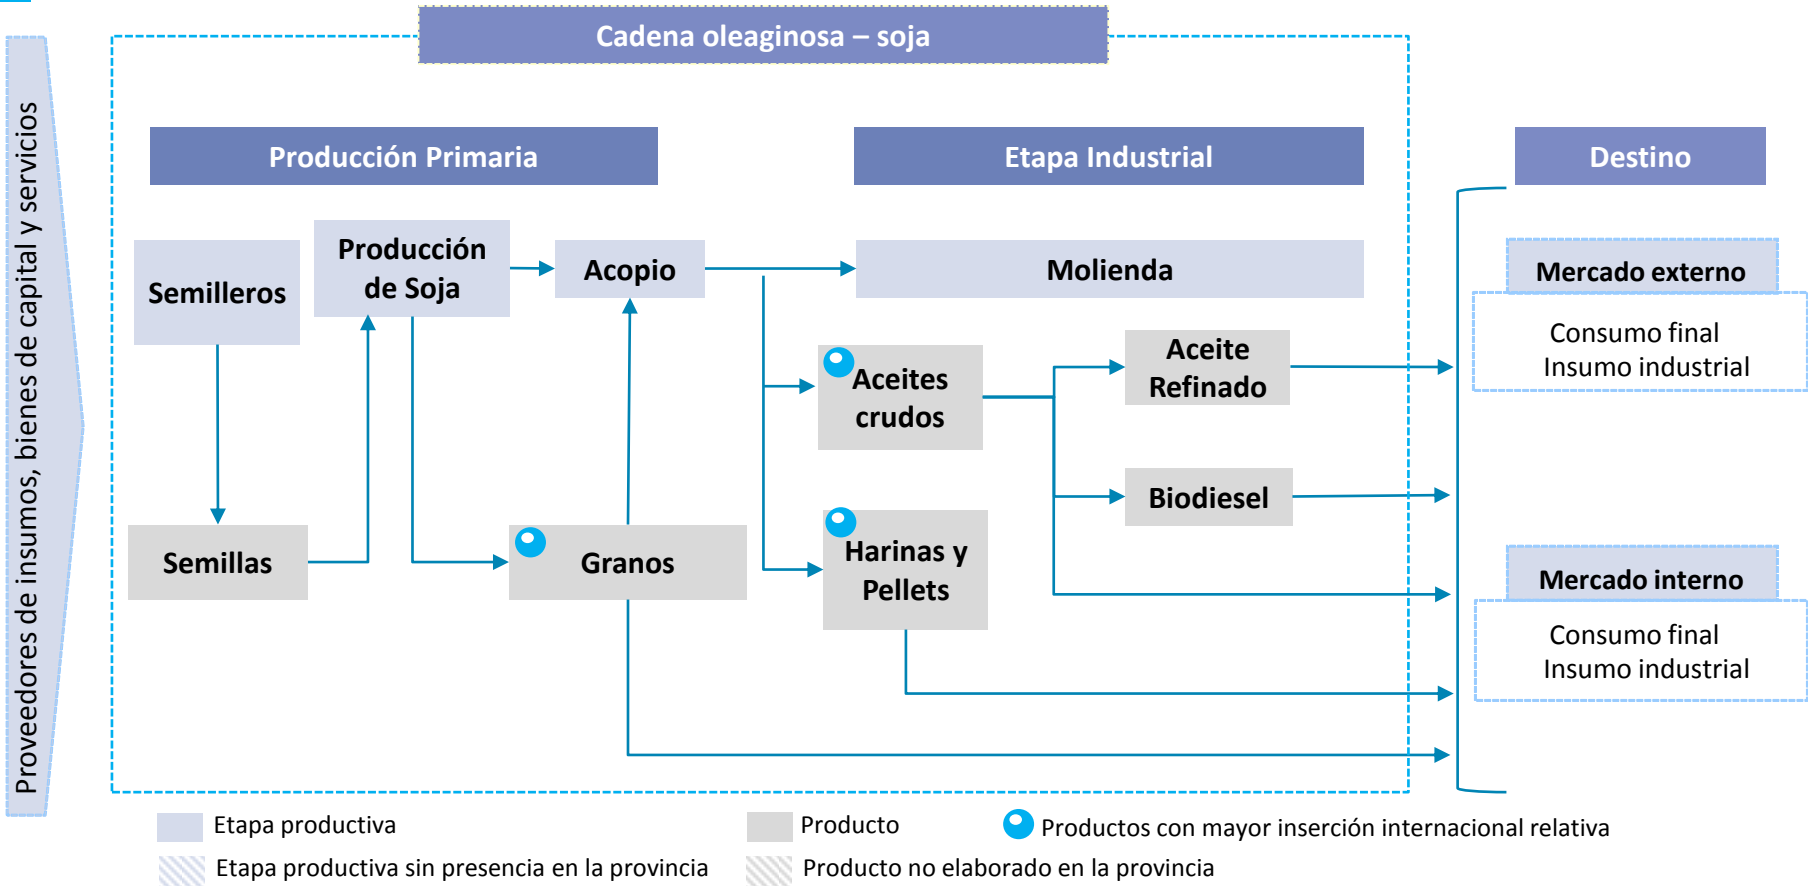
Proveedores de insumos, bienes de capital y servicios

Cadena oleaginosa – soja

Producción Primaria

Etapa Industrial

Destino

Semilleros

Producción de Soja

Acopio

Molienda

Mercado externo

Consumo final
Insumo industrial

Aceites crudos

Aceite Refinado

Biodiesel

Semillas

Granos

Harinas y Pellets

Mercado interno

Consumo final
Insumo industrial

Etapa productiva

Producto

Productos con mayor inserción internacional relativa

Etapa productiva sin presencia en la provincia

Producto no elaborado en la provincia